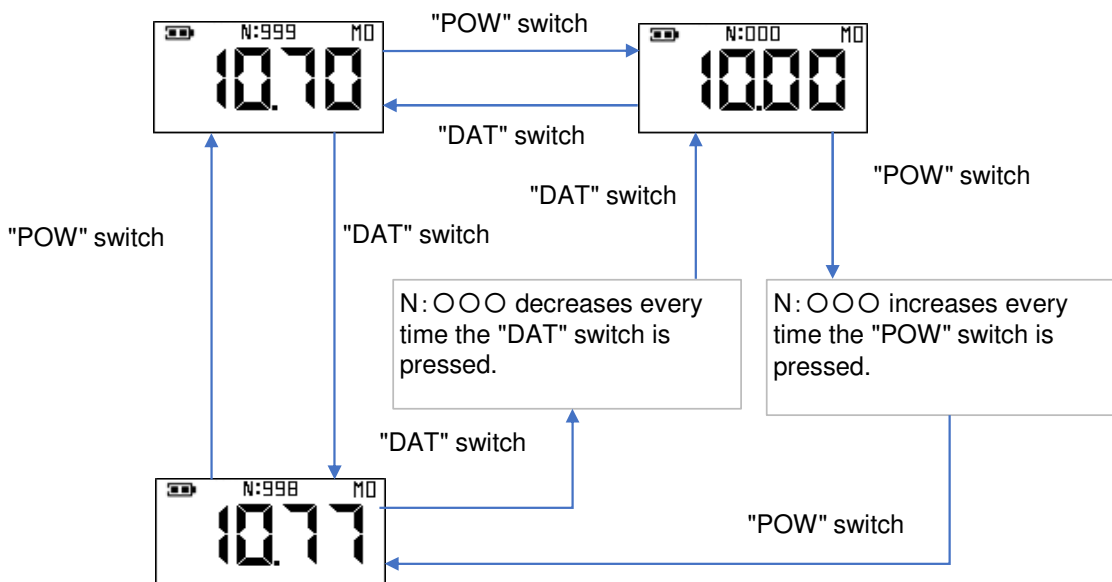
N:999 M0
10.70

"POW" switch

N:000 M0
10.00

"DAT" switch

"DAT" switch

"POW" switch

"POW" switch

"DAT" switch

N:○○○ decreases every time the "DAT" switch is pressed.

N:○○○ increases every time the "POW" switch is pressed.

"DAT" switch

N:998 M0
10.77

"POW" switch